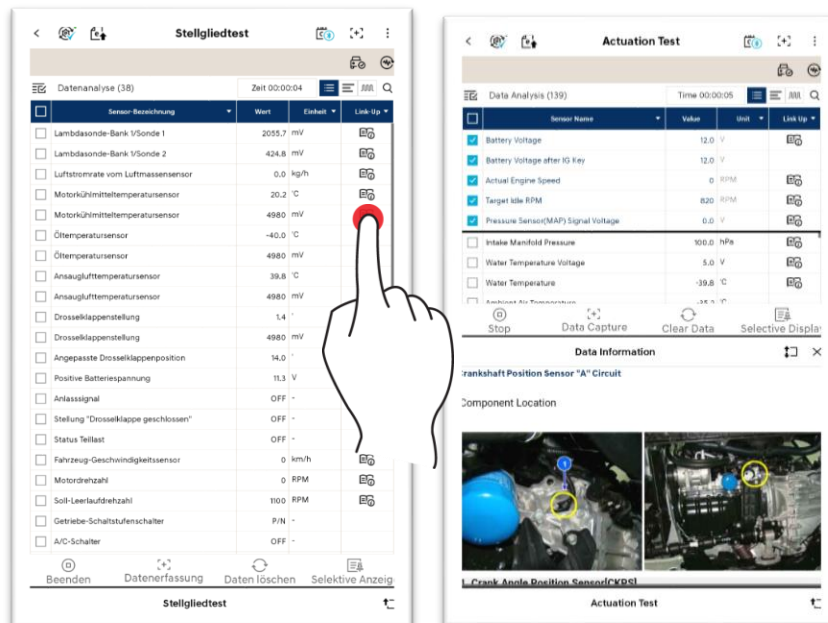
Stellgliedtest

Datenanalyse (38)

Zeit 00:00:04

| Sensor-Bezeichnung | Wert | Einheit | Link-Up |
|---|---|---|---|
| Lambdasonde-Bank 1/Sonde 1 | 2055.7 | mV | |
| Lambdasonde-Bank 1/Sonde 2 | 424.8 | mV | |
| Luftstromrate vom Luftmassensensor | 0.0 | kg/h | |
| Motorkühlmitteltemperatursensor | 20.2 | °C | |
| Motorkühlmitteltemperatursensor | 4980 | mV | |
| Öltemperatursensor | -40.0 | °C | |
| Öltemperatursensor | 4980 | mV | |
| Ansauglufttemperatursensor | 39.8 | °C | |
| Ansauglufttemperatursensor | 4980 | mV | |
| Drosselklappenstellung | 1.4 | | |
| Drosselklappenstellung | 4980 | mV | |
| Angepasste Drosselklappenposition | 14.0 | | |
| Positive Batteriespannung | 11.3 | V | |
| Anlasssignal | OFF | - | |
| Stellung "Drosselklappe geschlossen" | OFF | - | |
| Status Teillast | OFF | - | |
| Fahrzeug-Geschwindigkeitssensor | 0 | km/h | |
| Motordrehzahl | 0 | RPM | |
| Soll-Leerlaufdrehzahl | 1100 | RPM | |
| Getriebe-Schaltstufenschalter | P/N | - | |
| A/C-Schalter | OFF | - | |

Beenden Datenerfassung Daten löschen Selektive Anzeig

Stellgliedtest

Actuation Test

Data Analysis (139)

Time 00:00:05

| Sensor Name | Value | Unit | Link Up |
|---|---|---|---|
| Battery Voltage | 12.0 | V | |
| Battery Voltage after IG Key | 12.0 | V | |
| Actual Engine Speed | 0 | RPM | |
| Target Idle RPM | 820 | RPM | |
| Pressure Sensor(MAP) Signal Voltage | 0.0 | V | |
| Intake Manifold Pressure | 100.0 | hPa | |
| Water Temperature Voltage | 5.0 | V | |
| Water Temperature | -39.8 | °C | |
| Ambient Air Temperature | -35.2 | °C | |

Stop Data Capture Clear Data Selective Display

Data Information

rankshaft Position Sensor "A" Circuit

Component Location

1. Crank Angle Position Sensor[CKPS]

Actuation Test